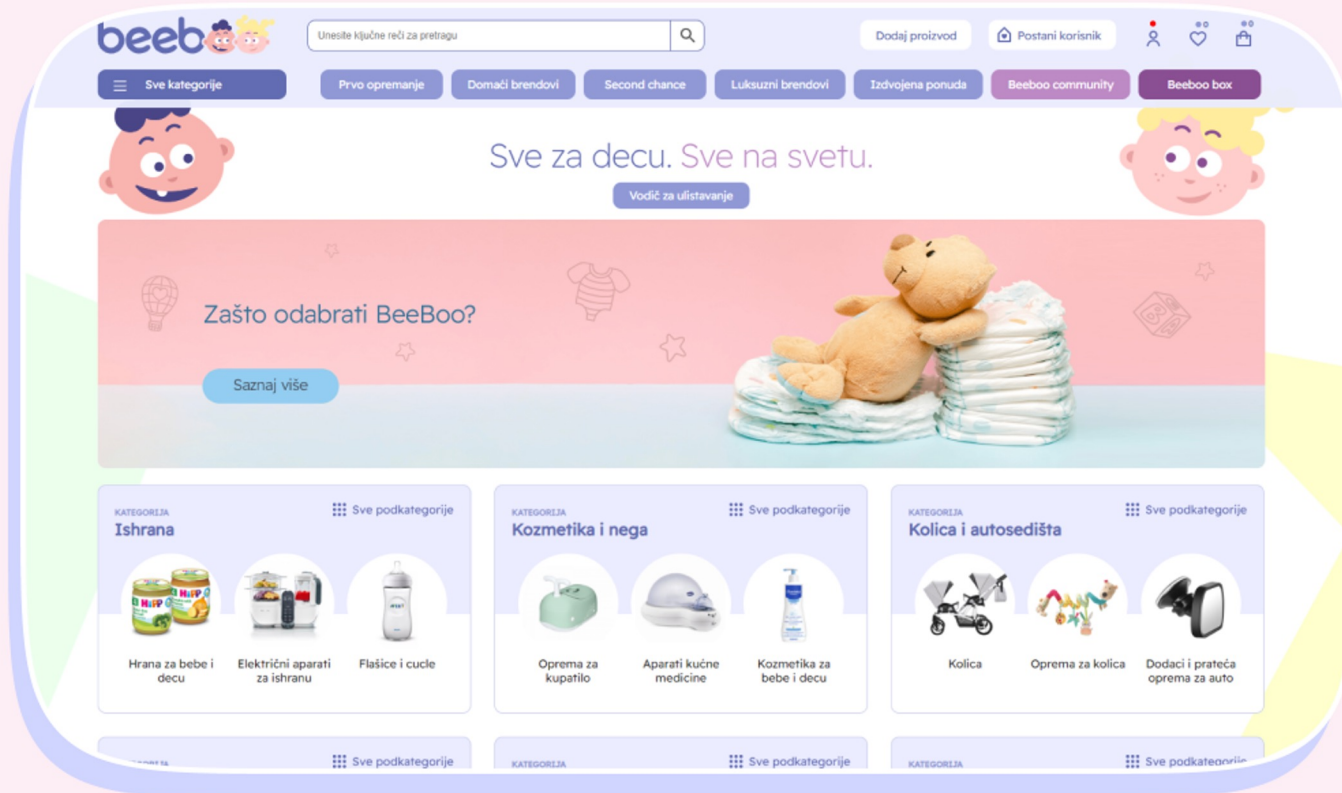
beeb

Unesite ključne reči za pretragu

Dodaj proizvod

Postani korisnik

Sve kategorije

Prvo opremanje

Domaći brendovi

Second chance

Luksuzni brendovi

Izdvojena ponuda

Beeboo community

Beeboo box

Sve za decu. Sve na svetu.

Vodič za ulistavanje

Zašto odabrati BeeBoo?

Saznaj više

KATEGORIJA
Ishrana

Sve podkategorije

Hrana za bebe i decu

Električni aparati za ishranu

Flašice i cucle

KATEGORIJA
Kozmetika i nega

Sve podkategorije

Oprema za kupatilo

Aparati kućne medicine

Kozmetika za bebe i decu

KATEGORIJA
Kolica i autosedišta

Sve podkategorije

Kolica

Oprema za kolica

Dodaci i prateća oprema za auto

Sve podkategorije

KATEGORIJA

Sve podkategorije

KATEGORIJA

Sve podkategorije